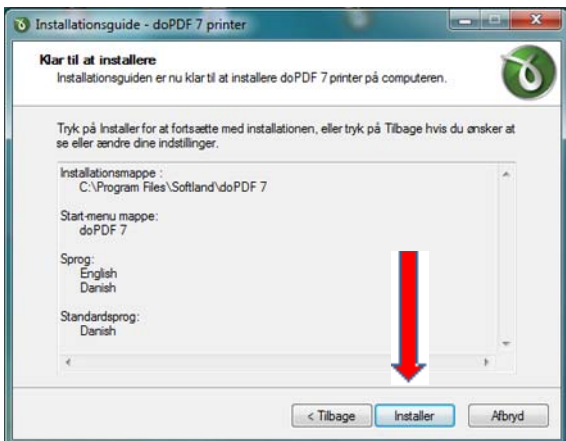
Installationsguide - doPDF 7 printer

Klar til at installere
Installationsguiden er nu klar til at installere doPDF 7 printer på computeren.

Tryk på Installer for at fortsætte med installationen, eller tryk på Tilbage hvis du ønsker at se eller ændre dine indstillinger.

Installationsmappe :
C:\Program Files\Softland\doPDF 7

Start-menu mappe:
doPDF 7

Sprog:
English
Danish

Standardsprog:
Danish

< Tilbage
Installer
Afbryd